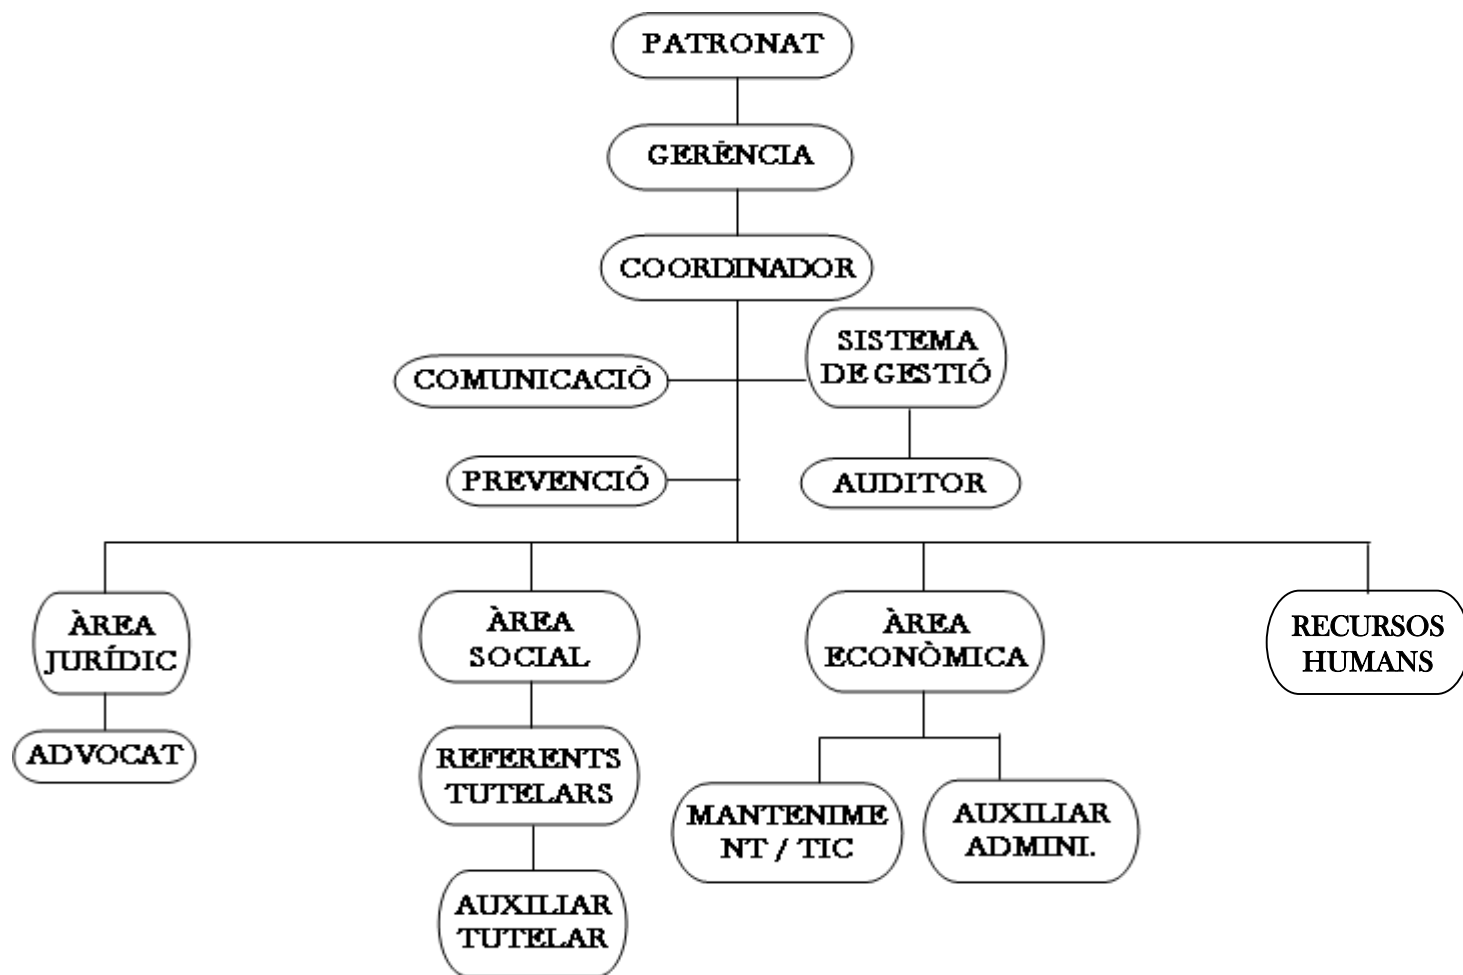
PATRONAT

GERÈNCIA

COORDINADOR

COMUNICACIÓ

SISTEMA DE GESTIÓ

PREVENCIÓ

AUDITOR

ÀREA JURÍDIC

ADVOCAT

ÀREA SOCIAL

REFERENTS TUTELARS

AUXILIAR TUTELAR

ÀREA ECONÒMICA

MANTENIMENT / TIC

AUXILIAR ADMINI.

RECURSOS HUMANS